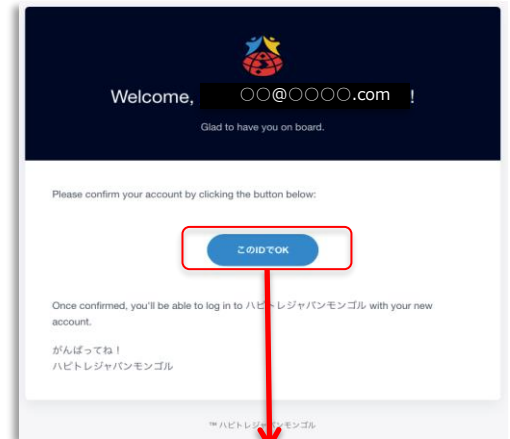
Welcome, ○○@○○○○.com !

Glad to have you on board.

Please confirm your account by clicking the button below:

このIDでOK

Once confirmed, you'll be able to log in to ハピトレジャパンモンゴル with your new account.

がんばってね！
ハピトレジャパンモンゴル

™ ハピトレジャ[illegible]モンゴル